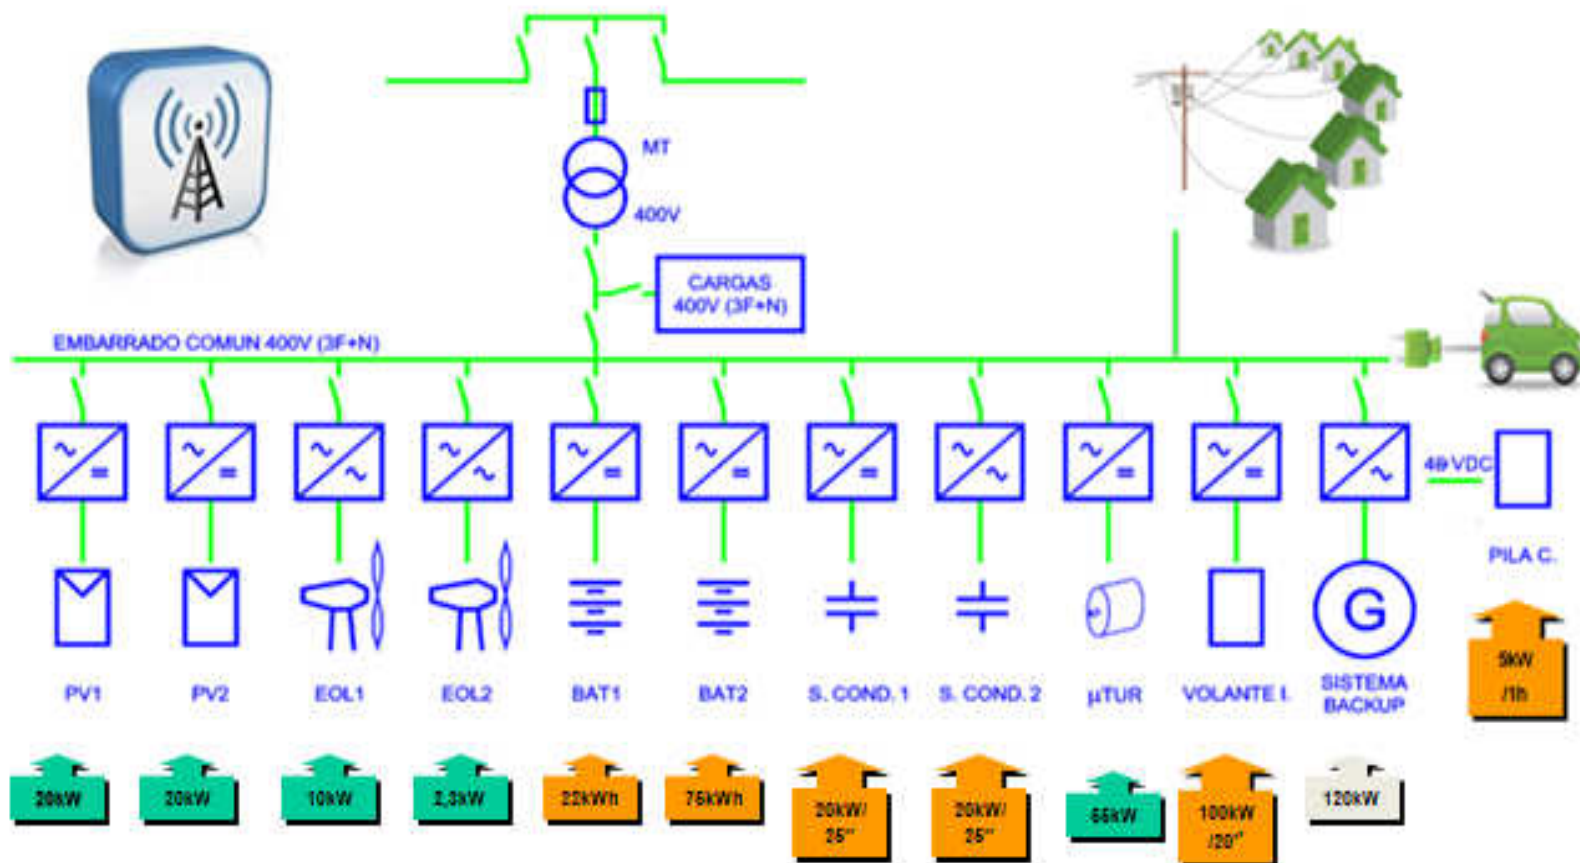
MT
400V
CARGAS
400V (3F+N)
EMBARRADO COMUN 400V (3F+N)
48 VDC
PILA C.
PV1
PV2
EOL1
EOL2
BAT1
BAT2
S. COND. 1
S. COND. 2
µTUR
VOLANTE I.
SISTEMA BACKUP
5kW /1h
20kW
20kW
10kW
2,3kW
22kWh
75kWh
20kW/ 25''
20kW/ 25''
65kW
100kW /20''
120kW